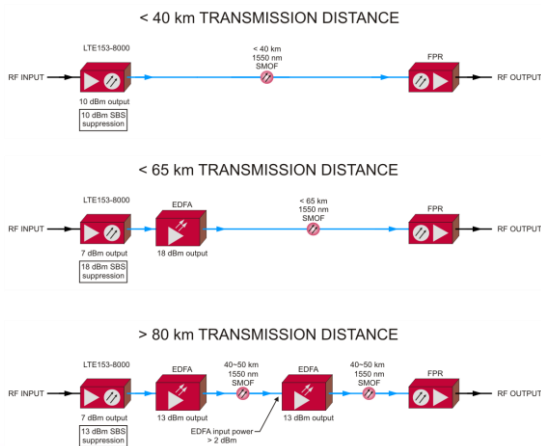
< 40 km TRANSMISSION DISTANCE

LTE153-8000

RF INPUT

10 dBm output

10 dBm SBS suppression

< 40 km
1550 nm
SMOF

FPR

RF OUTPUT

< 65 km TRANSMISSION DISTANCE

LTE153-8000

RF INPUT

7 dBm output

18 dBm SBS suppression

EDFA

18 dBm output

< 65 km
1550 nm
SMOF

FPR

RF OUTPUT

> 80 km TRANSMISSION DISTANCE

LTE153-8000

RF INPUT

7 dBm output

13 dBm SBS suppression

EDFA

13 dBm output

40–50 km
1550 nm
SMOF

EDFA

13 dBm output

EDFA input power > 2 dBm

40–50 km
1550 nm
SMOF

FPR

RF OUTPUT